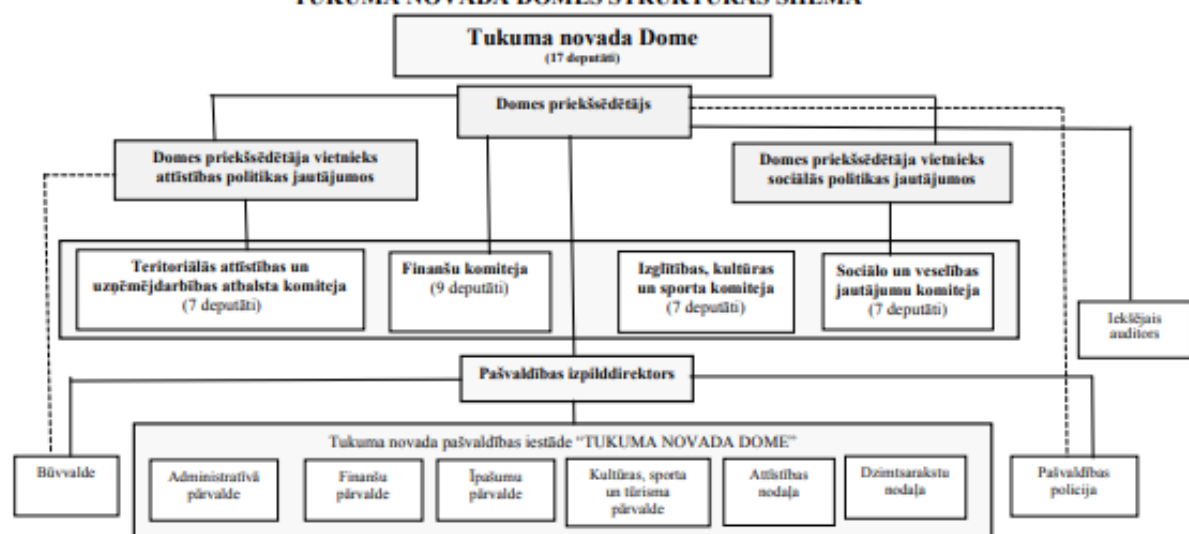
TUKUMA NOVADA DOMES STRUKTŪRAS SHĒMA

Tukuma novada Dome
(17 deputāti)

Domes priekšsēdētājs

Domes priekšsēdētāja vietnieks attīstības politikas jautājumos

Domes priekšsēdētāja vietnieks sociālās politikas jautājumos

Teritoriālās attīstības un uzņēmējdarbības atbalsta komiteja
(7 deputāti)

Finanšu komiteja
(9 deputāti)

Izglītības, kultūras un sporta komiteja
(7 deputāti)

Sociālo un veselības jautājumu komiteja
(7 deputāti)

Iekšējais auditors

Pašvaldības izpilddirektors

Tukuma novada pašvaldības iestāde "TUKUMA NOVADA DOME"

Būvvalde

Administratīvā pārvalde

Finanšu pārvalde

Īpašumu pārvalde

Kultūras, sporta un tūrisma pārvalde

Attīstības nodaļa

Dzimtsarakstu nodaļa

Pašvaldības policija